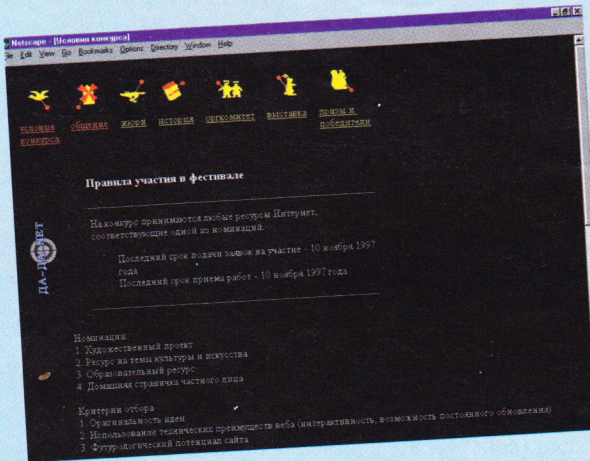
Netscape - [Условия конкурса]

ile Edit View Go Bookmarks Options Directory Window Help

условия конкурса общение жюри история оргкомитет выставка призы и победители

ДА-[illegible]ЕТ

Правила участия в фестивале

На конкурс принимаются любые ресурсы Интернет, соответствующие одной из номинаций.

Последний срок подачи заявок на участие - 10 ноября 1997 года
Последний срок приема работ - 10 ноября 1997 года

Номинации
1. Художественный проект
2. Ресурс на темы культуры и искусства
3. Образовательный ресурс
4. Домашняя страничка частного лица

Критерии отбора
1. Оригинальность идеи
2. Использование технических преимуществ веба (интерактивность, возможность постоянного обновления)
3. Футурологический потенциал сайта